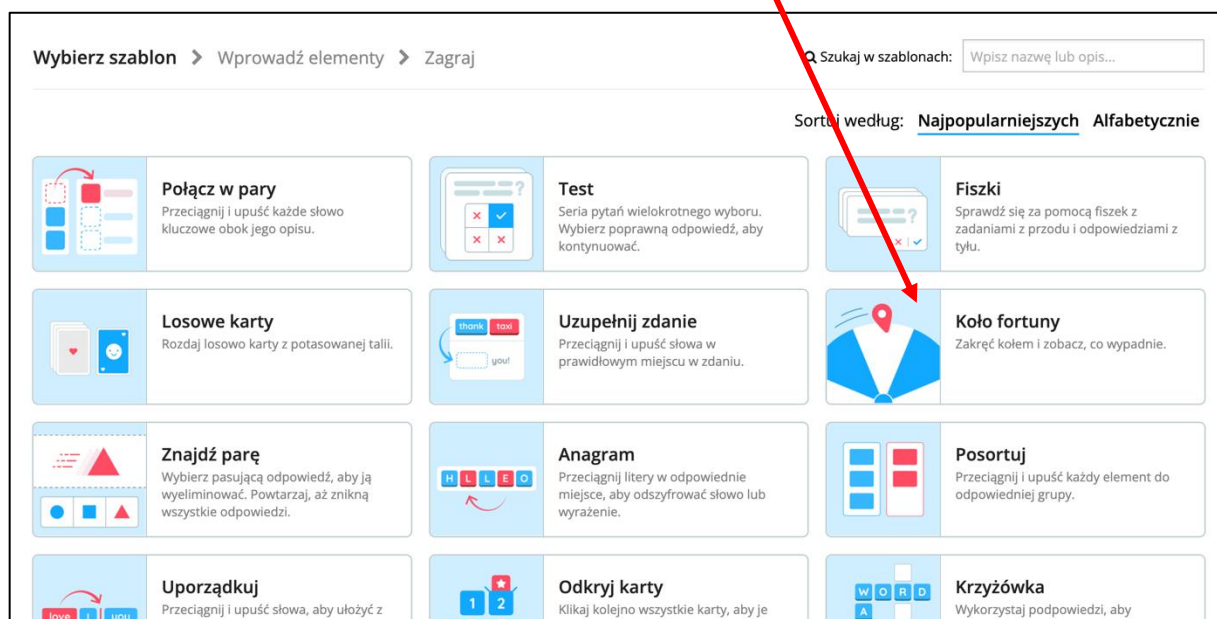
Wybierz szablon > Wprowadź elementy > Zagraj

Szukaj w szablonach: Wpisz nazwę lub opis...

Sortuj według: Najpopularniejszych Alfabetycznie

Połącz w pary
Przeciągnij i upuść każde słowo kluczowe obok jego opisu.

Test
Seria pytań wielokrotnego wyboru. Wybierz poprawną odpowiedź, aby kontynuować.

Fiszki
Sprawdź się za pomocą fiszek z zadaniami z przodu i odpowiedziami z tyłu.

Losowe karty
Rozdaj losowo karty z potasowanej talii.

thank taxi you!

Uzupełnij zdanie
Przeciągnij i upuść słowa w prawidłowym miejscu w zdaniu.

Koło fortuny
Zakręć kołem i zobacz, co wypadnie.

Znajdź parę
Wybierz pasującą odpowiedź, aby ją wyeliminować. Powtarzaj, aż znikną wszystkie odpowiedzi.

H L L E O

Anagram
Przeciągnij litery w odpowiednie miejsce, aby odszyfrować słowo lub wyrażenie.

Posortuj
Przeciągnij i upuść każdy element do odpowiedniej grupy.

love I you

Uporządkuj
Przeciągnij i upuść słowa, aby ułożyć z

1 2

Odkryj karty
Klikaj kolejno wszystkie karty, aby je

W O R D A

Krzyżówka
Wykorzystaj podpowiedzi, aby